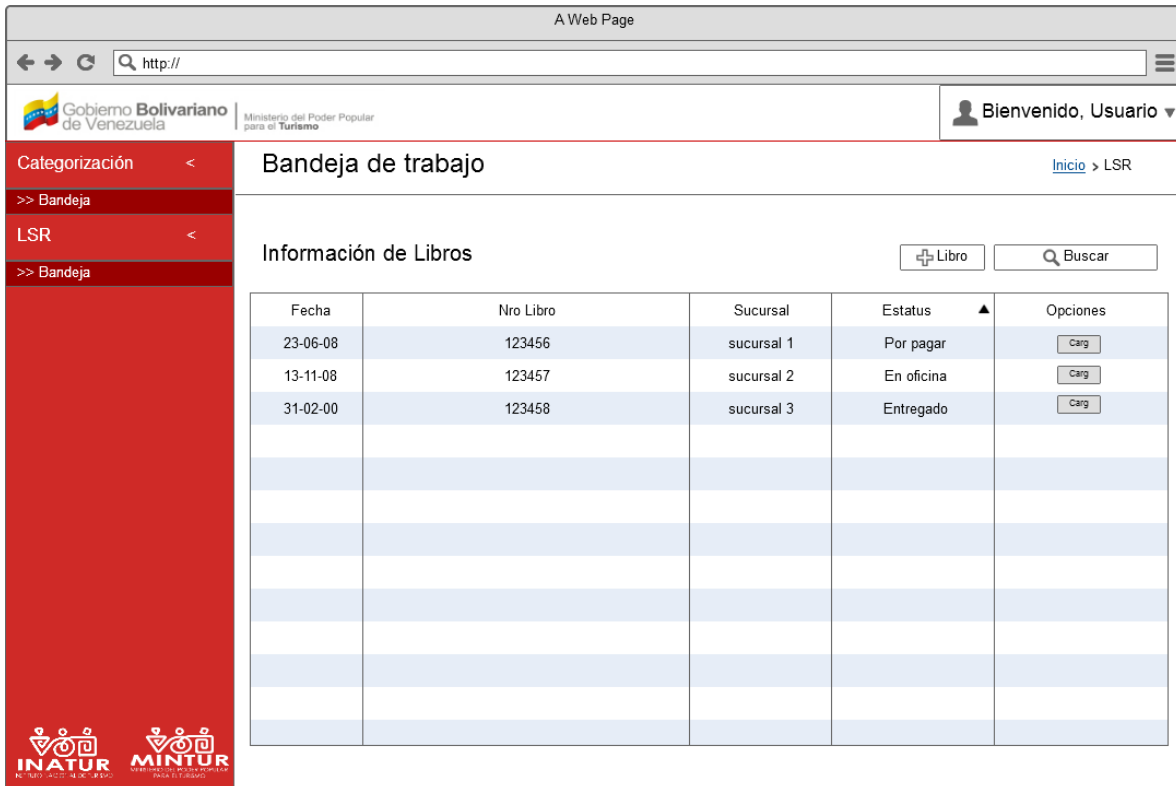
A Web Page

http://

Gobierno Bolivariano de Venezuela | Ministerio del Poder Popular para el Turismo

Bienvenido, Usuario

Categorización <

>> Bandeja

LSR <

>> Bandeja

Bandeja de trabajo

Inicio > LSR

Información de Libros

Libro

Buscar

| Fecha | Nro Libro | Sucursal | Estatus | Opciones |
|---|---|---|---|---|
| 23-06-08 | 123456 | sucursal 1 | Por pagar | Carg |
| 13-11-08 | 123457 | sucursal 2 | En oficina | Carg |
| 31-02-00 | 123458 | sucursal 3 | Entregado | Carg |

INATUR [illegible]

MINTUR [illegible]